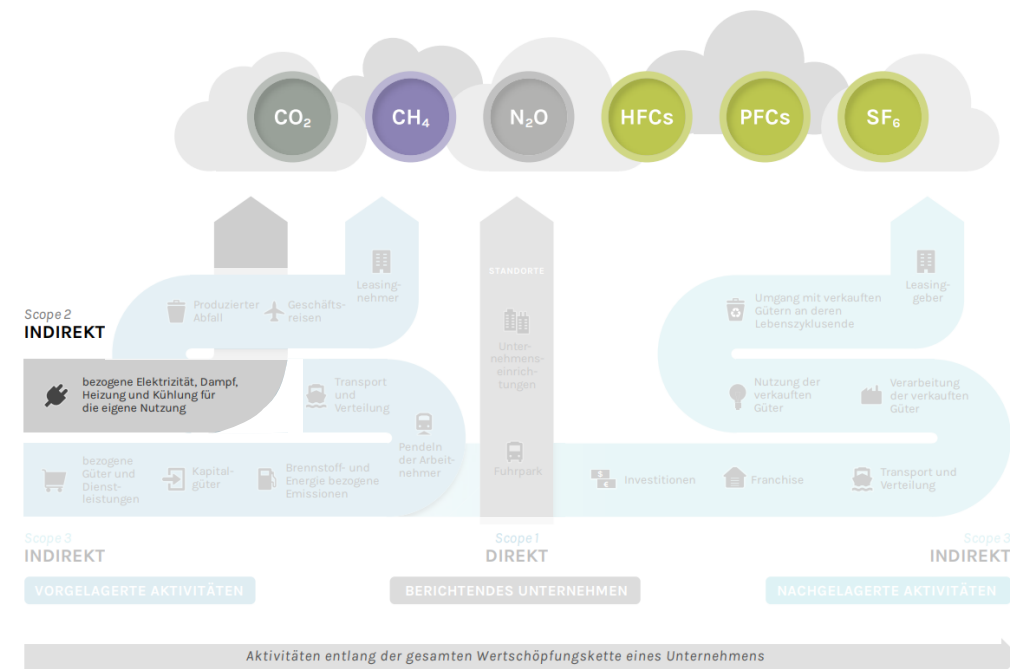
$CO_2$ $CH_4$ $N_2O$ HFCs PFCs $SF_6$

Scope 2
INDIREKT

bezogene Elektrizität, Dampf, Heizung und Kühlung für die eigene Nutzung

Produzierter Abfall

Geschäftsreisen

Leasingnehmer

Transport und Verteilung

Pendeln der Arbeitnehmer

bezogene Güter und Dienstleistungen

Kapitalgüter

Brennstoff- und Energie bezogene Emissionen

STANDORTE

Unternehmenseinrichtungen

Fuhrpark

Umgang mit verkauften Gütern an deren Lebenszyklusende

Leasinggeber

Nutzung der verkauften Güter

Verarbeitung der verkauften Güter

Investitionen

Franchise

Transport und Verteilung

Scope 3
INDIREKT

Scope 1
DIREKT

Scope 3
INDIREKT

VORGELAGERTE AKTIVITÄTEN

BERICHTENDES UNTERNEHMEN

NACHGELAGERTE AKTIVITÄTEN

Aktivitäten entlang der gesamten Wertschöpfungskette eines Unternehmens